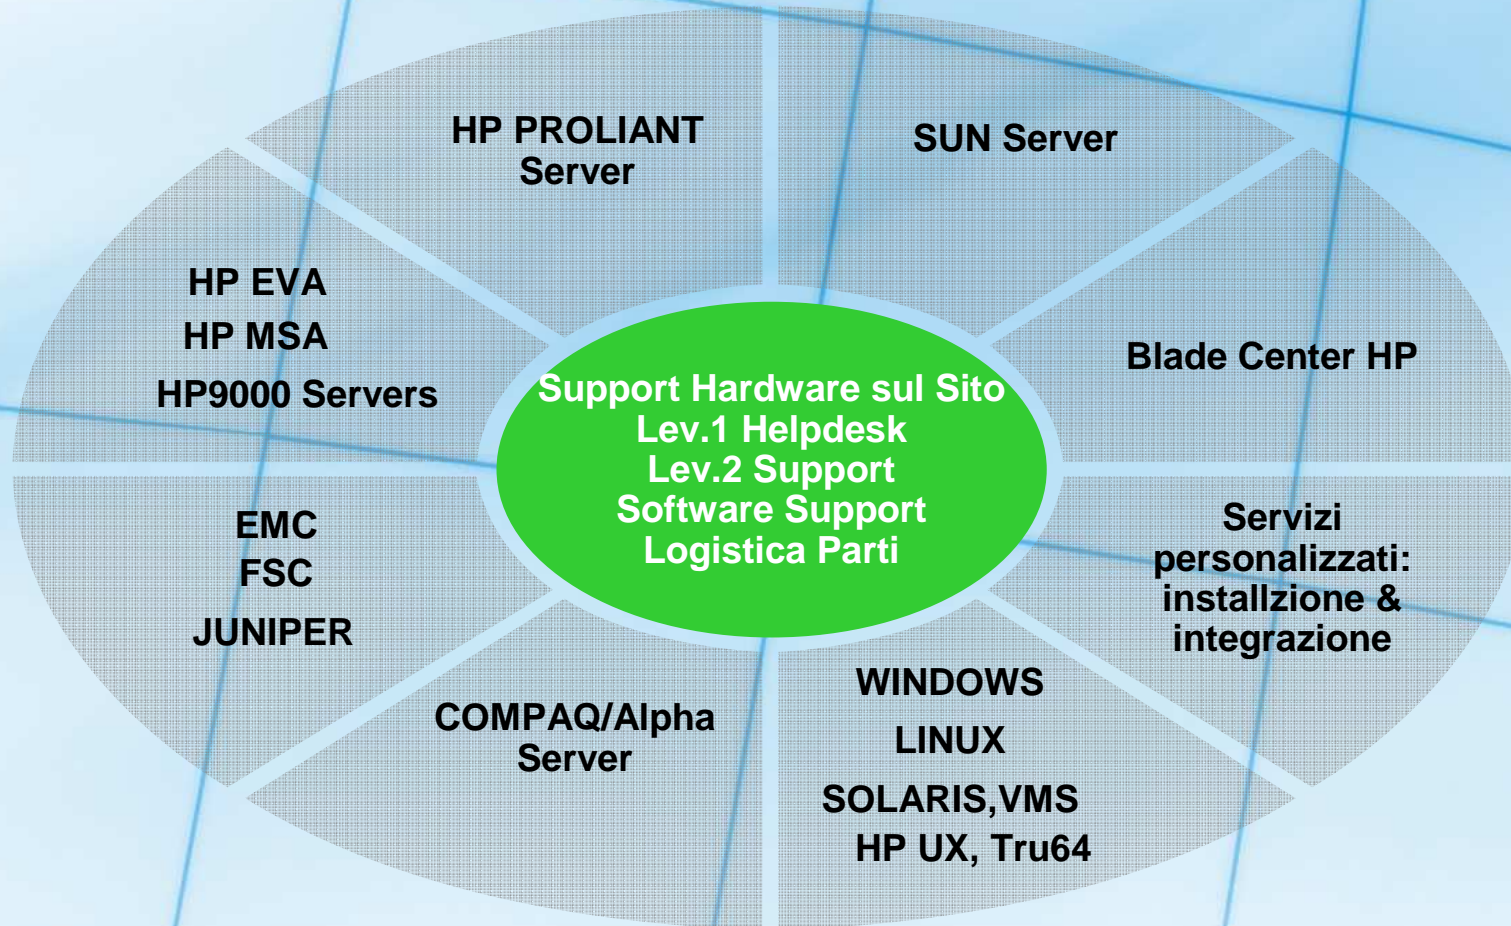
HP PROLIANT Server

SUN Server

HP EVA
HP MSA
HP9000 Servers

Support Hardware sul Sito
Lev.1 Helpdesk
Lev.2 Support
Software Support
Logistica Parti

Blade Center HP

EMC
FSC
JUNIPER

Servizi personalizzati: installzione & integrazione

COMPAQ/Alpha Server

WINDOWS
LINUX
SOLARIS,VMS
HP UX, Tru64